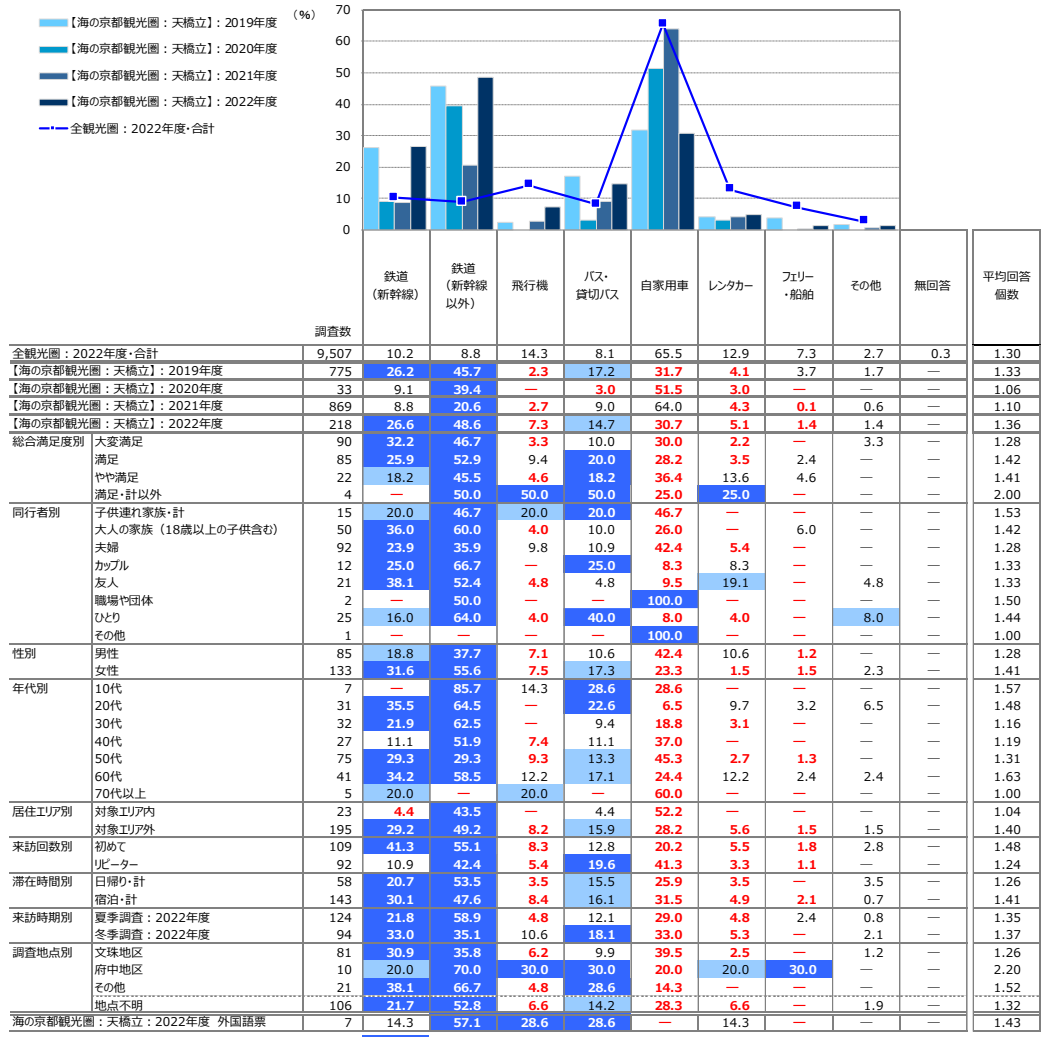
【海の京都観光圏：天橋立】：2019年度
【海の京都観光圏：天橋立】：2020年度
【海の京都観光圏：天橋立】：2021年度
【海の京都観光圏：天橋立】：2022年度
全観光圏：2022年度・合計

（%）
70
60
50
40
30
20
10
0

| | | 調査数 | 鉄道（新幹線） | 鉄道（新幹線以外） | 飛行機 | バス・貸切バス | 自家用車 | レンタカー | フェリー・船舶 | その他 | 無回答 | 平均回答個数 |
|---|---|---|---|---|---|---|---|---|---|---|---|---|
| 全観光圏：2022年度・合計 | | 9,507 | 10.2 | 8.8 | 14.3 | 8.1 | 65.5 | 12.9 | 7.3 | 2.7 | 0.3 | 1.30 |
| 【海の京都観光圏：天橋立】：2019年度 | | 775 | 26.2 | 45.7 | 2.3 | 17.2 | 31.7 | 4.1 | 3.7 | 1.7 | — | 1.33 |
| 【海の京都観光圏：天橋立】：2020年度 | | 33 | 9.1 | 39.4 | — | 3.0 | 51.5 | 3.0 | — | — | — | 1.06 |
| 【海の京都観光圏：天橋立】：2021年度 | | 869 | 8.8 | 20.6 | 2.7 | 9.0 | 64.0 | 4.3 | 0.1 | 0.6 | — | 1.10 |
| 【海の京都観光圏：天橋立】：2022年度 | | 218 | 26.6 | 48.6 | 7.3 | 14.7 | 30.7 | 5.1 | 1.4 | 1.4 | — | 1.36 |
| 総合満足度別 | 大変満足 | 90 | 32.2 | 46.7 | 3.3 | 10.0 | 30.0 | 2.2 | — | 3.3 | — | 1.28 |
| | 満足 | 85 | 25.9 | 52.9 | 9.4 | 20.0 | 28.2 | 3.5 | 2.4 | — | — | 1.42 |
| | やや満足 | 22 | 18.2 | 45.5 | 4.6 | 18.2 | 36.4 | 13.6 | 4.6 | — | — | 1.41 |
| | 満足・計以外 | 4 | — | 50.0 | 50.0 | 50.0 | 25.0 | 25.0 | — | — | — | 2.00 |
| 同行者別 | 子供連れ家族・計 | 15 | 20.0 | 46.7 | 20.0 | 20.0 | 46.7 | — | — | — | — | 1.53 |
| | 大人の家族（18歳以上の子供含む） | 50 | 36.0 | 60.0 | 4.0 | 10.0 | 26.0 | — | 6.0 | — | — | 1.42 |
| | 夫婦 | 92 | 23.9 | 35.9 | 9.8 | 10.9 | 42.4 | 5.4 | — | — | — | 1.28 |
| | カップル | 12 | 25.0 | 66.7 | — | 25.0 | 8.3 | 8.3 | — | — | — | 1.33 |
| | 友人 | 21 | 38.1 | 52.4 | 4.8 | 4.8 | 9.5 | 19.1 | — | 4.8 | — | 1.33 |
| | 職場や団体 | 2 | — | 50.0 | — | — | 100.0 | — | — | — | — | 1.50 |
| | ひとり | 25 | 16.0 | 64.0 | 4.0 | 40.0 | 8.0 | 4.0 | — | 8.0 | — | 1.44 |
| | その他 | 1 | — | — | — | — | 100.0 | — | — | — | — | 1.00 |
| 性別 | 男性 | 85 | 18.8 | 37.7 | 7.1 | 10.6 | 42.4 | 10.6 | 1.2 | — | — | 1.28 |
| | 女性 | 133 | 31.6 | 55.6 | 7.5 | 17.3 | 23.3 | 1.5 | 1.5 | 2.3 | — | 1.41 |
| 年代別 | 10代 | 7 | — | 85.7 | 14.3 | 28.6 | 28.6 | — | — | — | — | 1.57 |
| | 20代 | 31 | 35.5 | 64.5 | — | 22.6 | 6.5 | 9.7 | 3.2 | 6.5 | — | 1.48 |
| | 30代 | 32 | 21.9 | 62.5 | — | 9.4 | 18.8 | 3.1 | — | — | — | 1.16 |
| | 40代 | 27 | 11.1 | 51.9 | 7.4 | 11.1 | 37.0 | — | — | — | — | 1.19 |
| | 50代 | 75 | 29.3 | 29.3 | 9.3 | 13.3 | 45.3 | 2.7 | 1.3 | — | — | 1.31 |
| | 60代 | 41 | 34.2 | 58.5 | 12.2 | 17.1 | 24.4 | 12.2 | 2.4 | 2.4 | — | 1.63 |
| | 70代以上 | 5 | 20.0 | — | 20.0 | — | 60.0 | — | — | — | — | 1.00 |
| 居住エリア別 | 対象エリア内 | 23 | 4.4 | 43.5 | — | 4.4 | 52.2 | — | — | — | — | 1.04 |
| | 対象エリア外 | 195 | 29.2 | 49.2 | 8.2 | 15.9 | 28.2 | 5.6 | 1.5 | 1.5 | — | 1.40 |
| 来訪回数別 | 初めて | 109 | 41.3 | 55.1 | 8.3 | 12.8 | 20.2 | 5.5 | 1.8 | 2.8 | — | 1.48 |
| | リピーター | 92 | 10.9 | 42.4 | 5.4 | 19.6 | 41.3 | 3.3 | 1.1 | — | — | 1.24 |
| 滞在時間別 | 日帰り・計 | 58 | 20.7 | 53.5 | 3.5 | 15.5 | 25.9 | 3.5 | — | 3.5 | — | 1.26 |
| | 宿泊・計 | 143 | 30.1 | 47.6 | 8.4 | 16.1 | 31.5 | 4.9 | 2.1 | 0.7 | — | 1.41 |
| 来訪時期別 | 夏季調査：2022年度 | 124 | 21.8 | 58.9 | 4.8 | 12.1 | 29.0 | 4.8 | 2.4 | 0.8 | — | 1.35 |
| | 冬季調査：2022年度 | 94 | 33.0 | 35.1 | 10.6 | 18.1 | 33.0 | 5.3 | — | 2.1 | — | 1.37 |
| 調査地点別 | 文珠地区 | 81 | 30.9 | 35.8 | 6.2 | 9.9 | 39.5 | 2.5 | — | 1.2 | — | 1.26 |
| | 府中地区 | 10 | 20.0 | 70.0 | 30.0 | 30.0 | 20.0 | 20.0 | 30.0 | — | — | 2.20 |
| | その他 | 21 | 38.1 | 66.7 | 4.8 | 28.6 | 14.3 | — | — | — | — | 1.52 |
| | 地点不明 | 106 | 21.7 | 52.8 | 6.6 | 14.2 | 28.3 | 6.6 | — | 1.9 | — | 1.32 |
| 海の京都観光圏：天橋立：2022年度 外国語票 | | 7 | 14.3 | 57.1 | 28.6 | 28.6 | — | 14.3 | — | — | — | 1.43 |